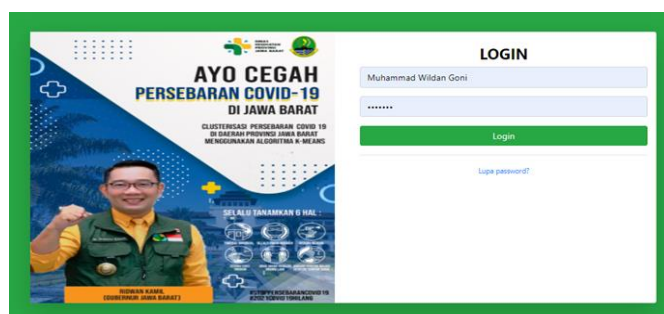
AYO CEGAH
PERSEBARAN COVID-19
DI JAWA BARAT

CLUSTERISASI PERSEBARAN COVID 19 DI DAERAH PROVINSI JAWA BARAT MENGGUNAKAN ALGORITMA K-MEANS

SELALU TANAMKAN 6 HAL :

RIDWAN KAMIL
(GUBERNUR JAWA BARAT)

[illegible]

LOGIN

Muhammad Wildan Goni

•••••••

Login

Lupa password?